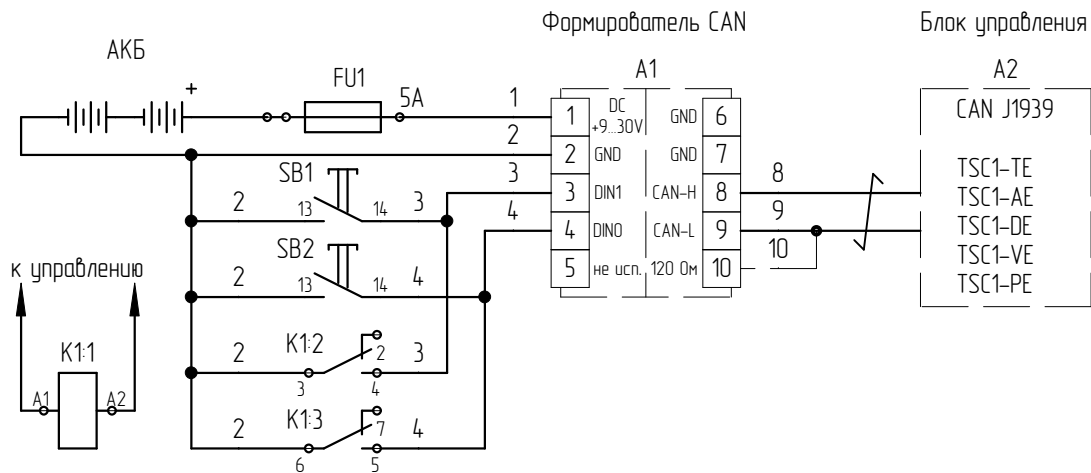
Формирователь CAN

Блок управления

АКБ

FU1

+

5A

A1

A2

CAN J1939

1

2

3

4

1
DC
+9...30V

2
GND

3
DIN1

4
DIN0

5
не исп.

6
GND

7
GND

8
CAN-H

9
CAN-L

10
120 Ом

8

9

10

TSC1-TE
TSC1-AE
TSC1-DE
TSC1-VE
TSC1-PE

SB1

2

13

14

3

SB2

2

13

14

4

к управлению

K1:1

A1

A2

K1:2

2

2

3

4

3

K1:3

2

7

6

5

4